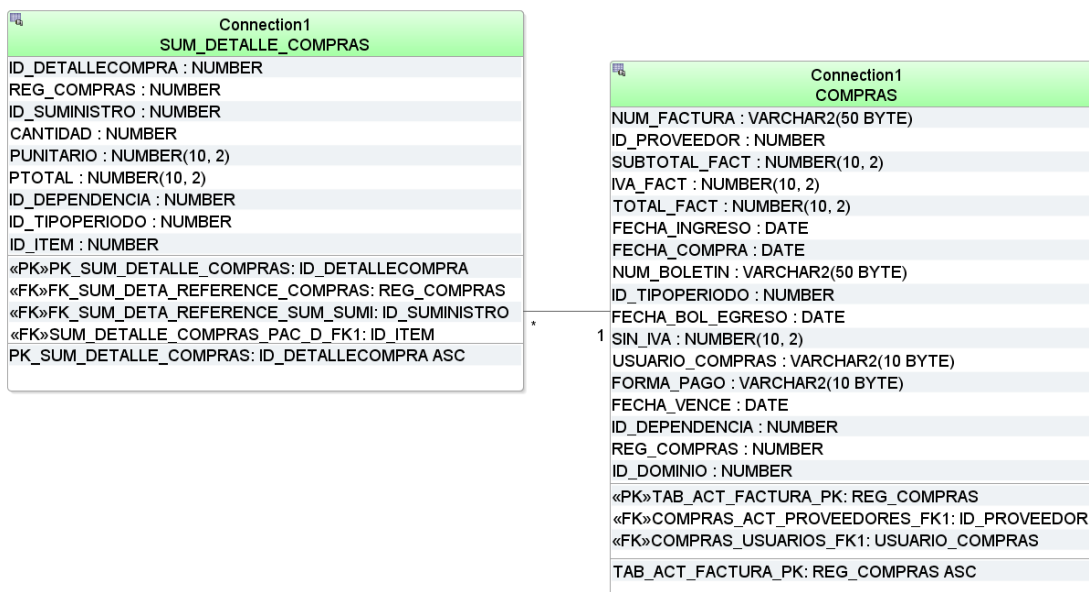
Connection1
SUM_DETALLE_COMPRAS

ID_DETALLECOMPRA : NUMBER
REG_COMPRAS : NUMBER
ID_SUMINISTRO : NUMBER
CANTIDAD : NUMBER
PUNITARIO : NUMBER(10, 2)
PTOTAL : NUMBER(10, 2)
ID_DEPENDENCIA : NUMBER
ID_TIPOPERIODO : NUMBER
ID_ITEM : NUMBER

«PK»PK_SUM_DETALLE_COMPRAS: ID_DETALLECOMPRA
«FK»FK_SUM_DETA_REFERENCE_COMPRAS: REG_COMPRAS
«FK»FK_SUM_DETA_REFERENCE_SUM_SUMI: ID_SUMINISTRO
«FK»SUM_DETALLE_COMPRAS_PAC_D_FK1: ID_ITEM

PK_SUM_DETALLE_COMPRAS: ID_DETALLECOMPRA ASC

*

1

Connection1
COMPRAS

NUM_FACTURA : VARCHAR2(50 BYTE)
ID_PROVEEDOR : NUMBER
SUBTOTAL_FACT : NUMBER(10, 2)
IVA_FACT : NUMBER(10, 2)
TOTAL_FACT : NUMBER(10, 2)
FECHA_INGRESO : DATE
FECHA_COMPRA : DATE
NUM_BOLETIN : VARCHAR2(50 BYTE)
ID_TIPOPERIODO : NUMBER
FECHA_BOL_EGRESO : DATE
SIN_IVA : NUMBER(10, 2)
USUARIO_COMPRAS : VARCHAR2(10 BYTE)
FORMA_PAGO : VARCHAR2(10 BYTE)
FECHA_VENCE : DATE
ID_DEPENDENCIA : NUMBER
REG_COMPRAS : NUMBER
ID_DOMINIO : NUMBER

«PK»TAB_ACT_FACTURA_PK: REG_COMPRAS
«FK»COMPRAS_ACT_PROVEEDORES_FK1: ID_PROVEEDOR
«FK»COMPRAS_USUARIOS_FK1: USUARIO_COMPRAS

TAB_ACT_FACTURA_PK: REG_COMPRAS ASC